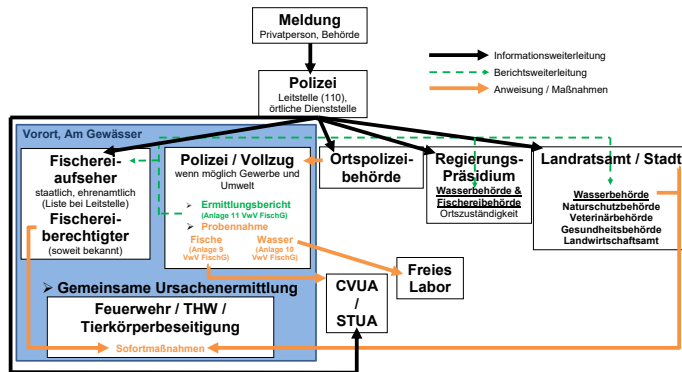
Meldung
Privatperson, Behörde

Informationsweiterleitung
Berichtsweiterleitung
Anweisung / Maßnahmen

Polizei
Leitstelle (110), örtliche Dienststelle

Vorort, Am Gewässer

Fischereiaufseher
staatlich, ehrenamtlich (Liste bei Leitstelle)

Fischereiberechtigter
(soweit bekannt)

Polizei / Vollzug
wenn möglich Gewerbe und Umwelt

➢ Ermittlungsbericht (Anlage 11 VwV FischG)
➢ Probennahme
Fische (Anlage 9 VwV FischG)
Wasser (Anlage 10 VwV FischG)

Ortspolizeibehörde

Regierungs-Präsidium
Wasserbehörde & Fischereibehörde
Ortszuständigkeit

Landratsamt / Stadt
Wasserbehörde
Naturschutzbehörde
Veterinärbehörde
Gesundheitsbehörde
Landwirtschaftsamt

➢ Gemeinsame Ursachenermittlung

Feuerwehr / THW / Tierkörperbeseitigung

Sofortmaßnahmen

CVUA / STUA

Freies Labor